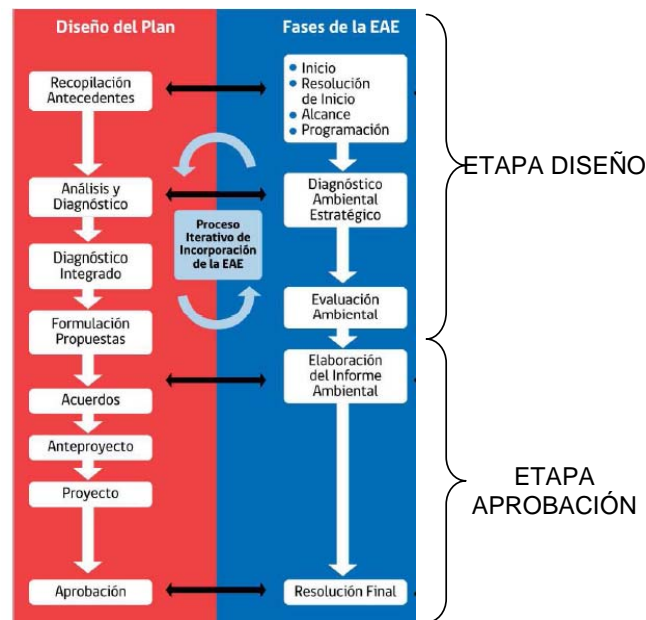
Diseño del Plan

Recopilación Antecedentes

Análisis y Diagnóstico

Diagnóstico Integrado

Formulación Propuestas

Acuerdos

Anteproyecto

Proyecto

Aprobación

Proceso Iterativo de Incorporación de la EAE

Fases de la EAE

• Inicio
• Resolución de Inicio
• Alcance
• Programación

Diagnóstico Ambiental Estratégico

Evaluación Ambiental

Elaboración del Informe Ambiental

Resolución Final

ETAPA DISEÑO

ETAPA APROBACIÓN